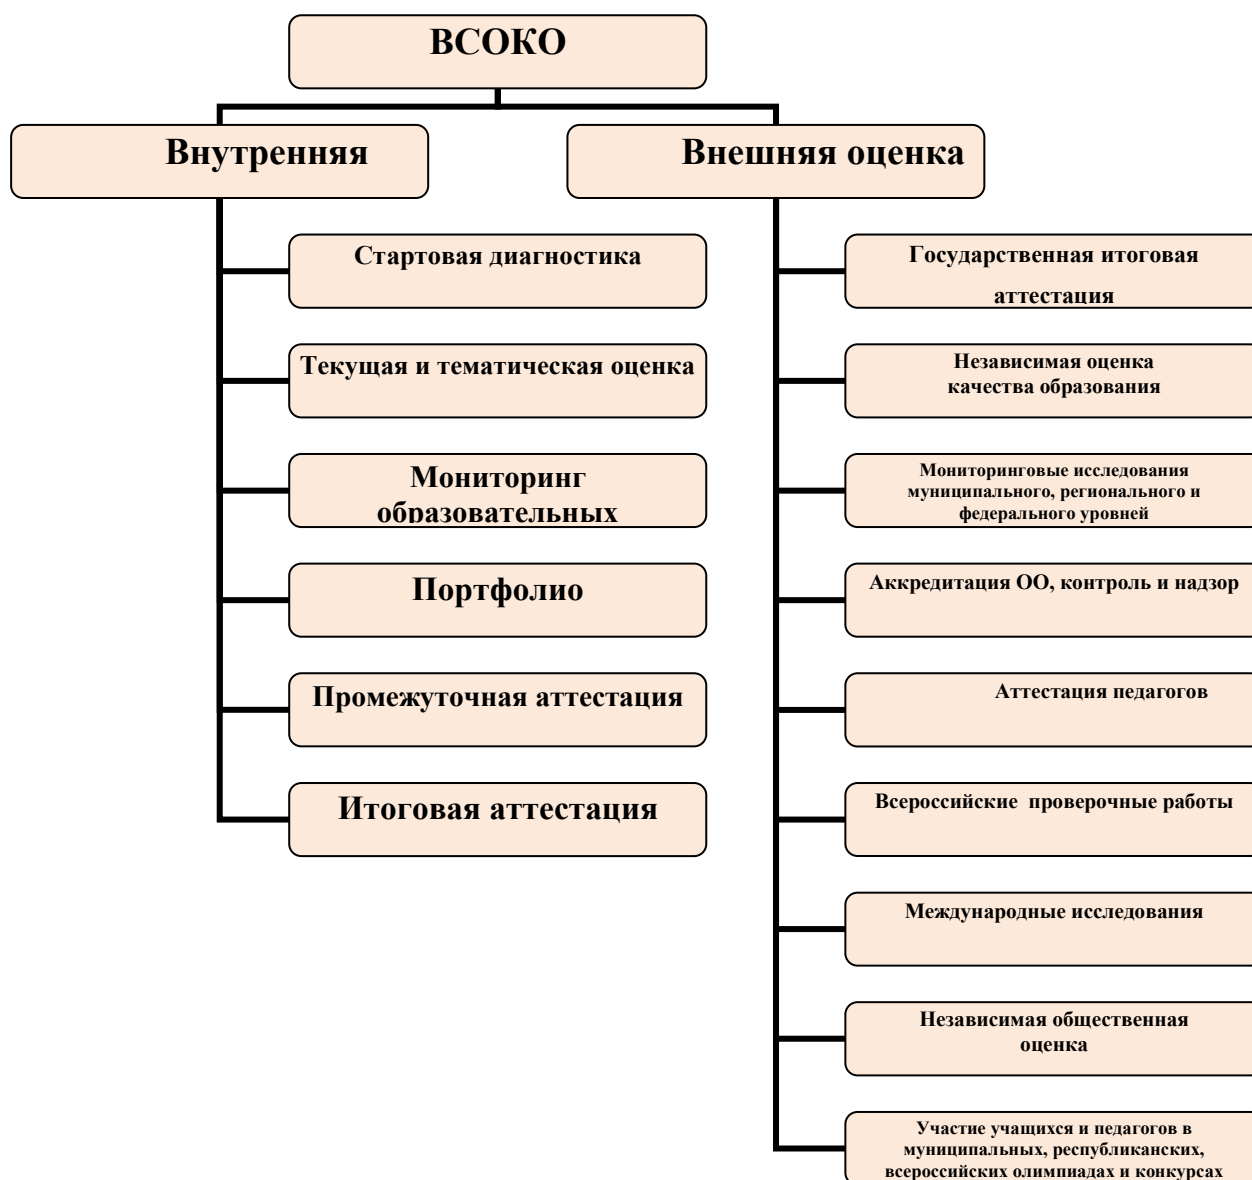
ВСОКО

Внутренняя

Стартовая диагностика

Текущая и тематическая оценка

Мониторинг образовательных

Портфолио

Промежуточная аттестация

Итоговая аттестация

Внешняя оценка

Государственная итоговая аттестация

Независимая оценка качества образования

Мониторинговые исследования муниципального, регионального и федерального уровней

Аккредитация ОО, контроль и надзор

Аттестация педагогов

Всероссийские проверочные работы

Международные исследования

Независимая общественная оценка

Участие учащихся и педагогов в муниципальных, республиканских, всероссийских олимпиадах и конкурсах